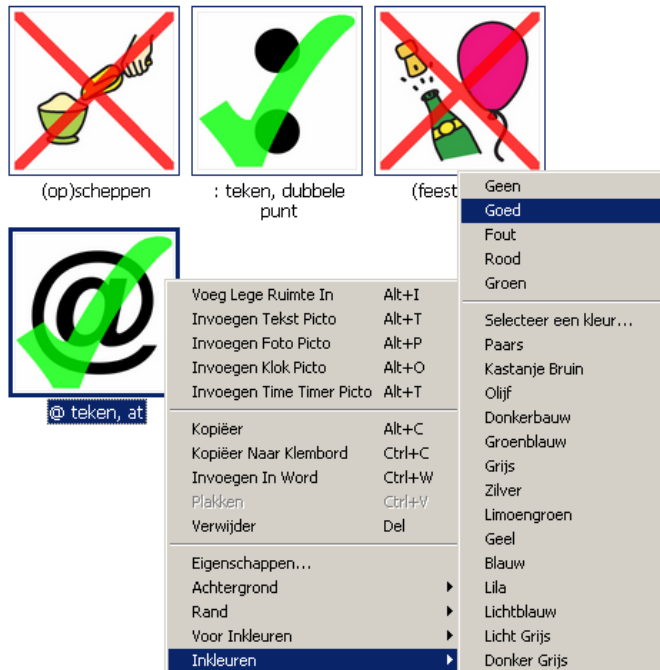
(op)scheppen

: teken, dubbele punt

(feest

@ teken, at

| | |
|---|---|
| Voeg Lege Ruimte In | Alt+I |
| Invoegen Tekst Picto | Alt+T |
| Invoegen Foto Picto | Alt+P |
| Invoegen Klok Picto | Alt+O |
| Invoegen Time Timer Picto | Alt+T |
| Kopiëer | Alt+C |
| Kopiëer Naar Klembord | Ctrl+C |
| Invoegen In Word | Ctrl+W |
| Plakken | Ctrl+V |
| Verwijder | Del |
| Eigenschappen... | |
| Achtergrond | |
| Rand | |
| Voor Inkleuren | |
| Inkleuren | |

Geen
Goed
Fout
Rood
Groen
Selecteer een kleur...
Paars
Kastanje Bruin
Olijf
Donkerbauw
Groenblauw
Grijs
Zilver
Limoengroen
Geel
Blauw
Lila
Lichtblauw
Licht Grijs
Donker Grijs